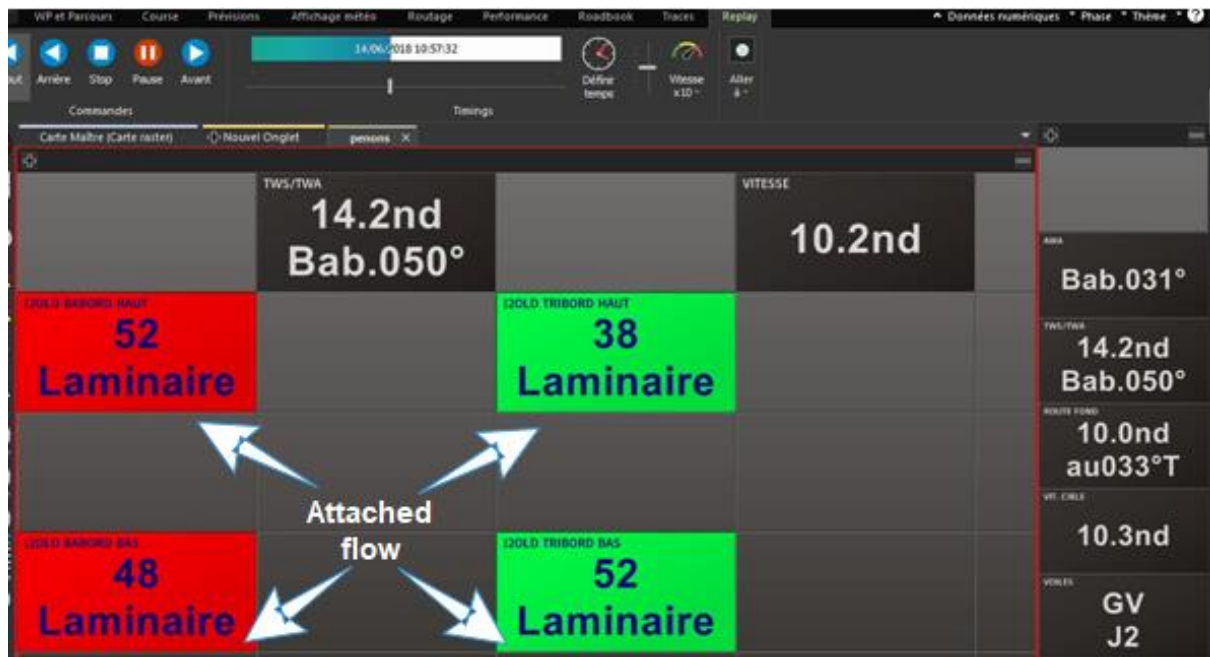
WP et Parcours Course Prévisions Affichage météo Routage Performance Roadbook Traces Replay

^ Données numériques * Phase * Thème * ?

out Arrière Stop Pause Avant

Commandes

14/06/2018 10:57:32

Timings

Définir temps

Vitesse x10

Aller à

Carte Maître (Carte raster) Nouvel Onglet penons ×

TWS/TWA
14.2nd
Bab.050°

VITESSE
10.2nd

I2OLD BABORD HAUT
52
Laminaire

I2OLD TRIBORD HAUT
38
Laminaire

Attached flow

I2OLD BABORD BAS
48
Laminaire

I2OLD TRIBORD BAS
52
Laminaire

AWA
Bab.031°

TWS/TWA
14.2nd
Bab.050°

ROUTE FOND
10.0nd
au033°T

VIT. CIBLE
10.3nd

VOILES
GV
J2